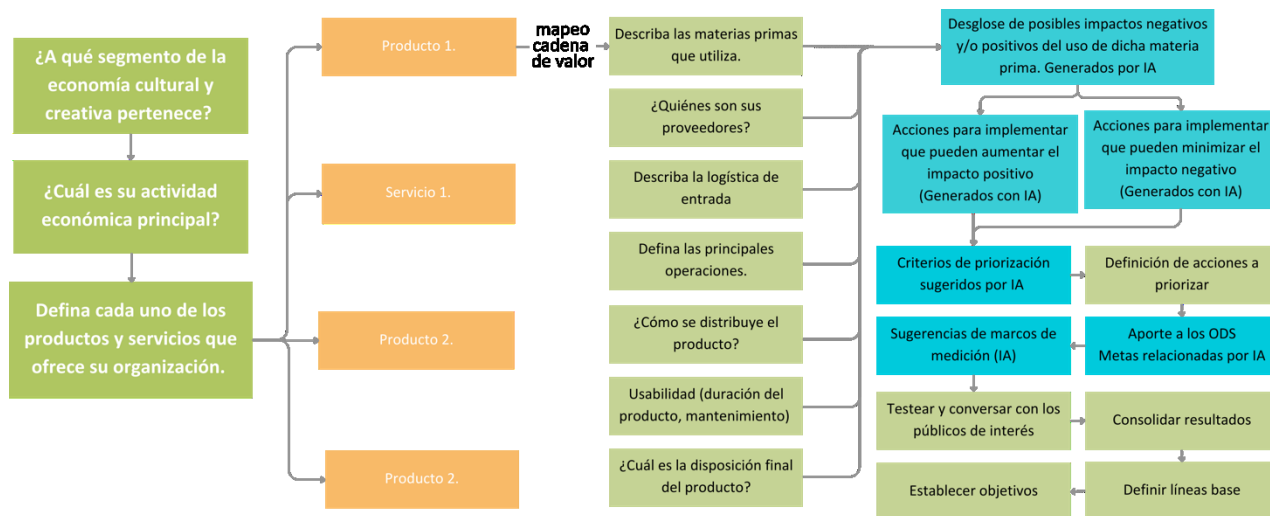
¿A qué segmento de la economía cultural y creativa pertenece?

¿Cuál es su actividad económica principal?

Defina cada uno de los productos y servicios que ofrece su organización.

Producto 1.

Servicio 1.

Producto 2.

Producto 2.

mapeo cadena de valor

Describa las materias primas que utiliza.

¿Quiénes son sus proveedores?

Describa la logística de entrada

Defina las principales operaciones.

¿Cómo se distribuye el producto?

Usabilidad (duración del producto, mantenimiento)

¿Cuál es la disposición final del producto?

Desglose de posibles impactos negativos y/o positivos del uso de dicha materia prima. Generados por IA

Acciones para implementar que pueden aumentar el impacto positivo (Generados con IA)

Acciones para implementar que pueden minimizar el impacto negativo (Generados con IA)

Criterios de priorización sugeridos por IA

Definición de acciones a priorizar

Sugerencias de marcos de medición (IA)

Aporte a los ODS Metas relacionadas por IA

Testear y conversar con los públicos de interés

Consolidar resultados

Establecer objetivos

Definir líneas base